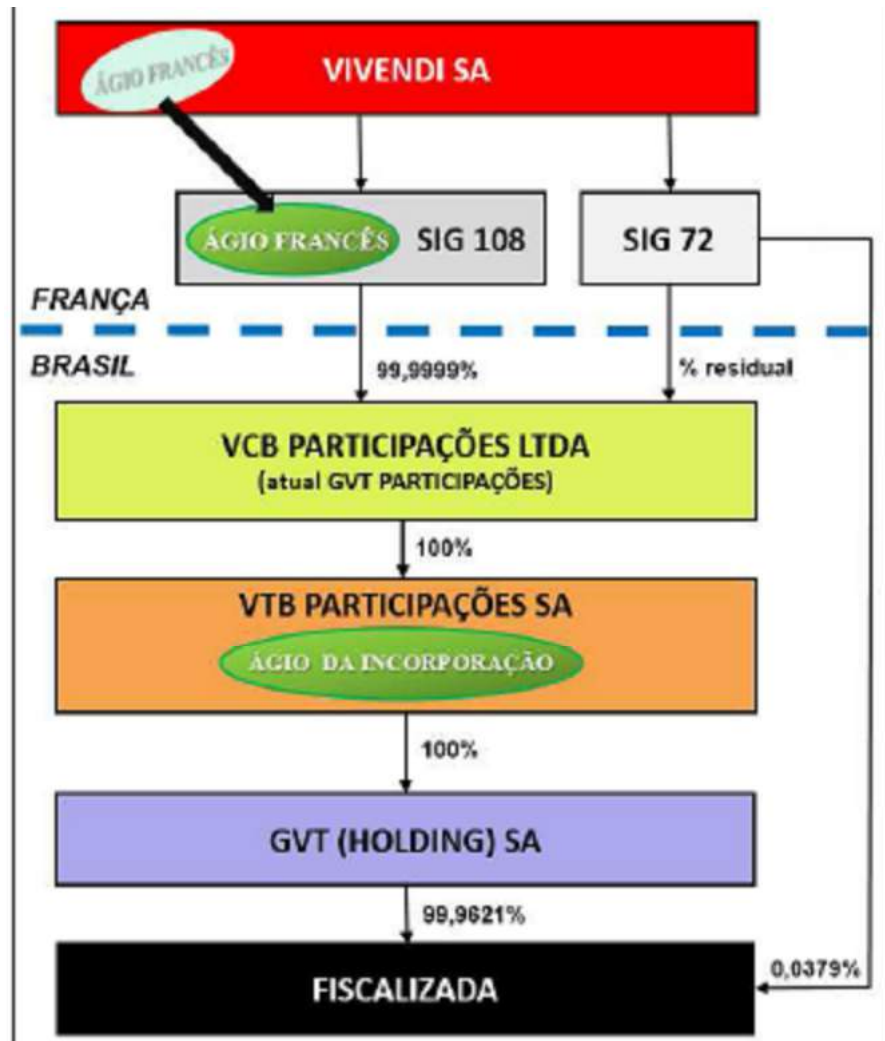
ÁGIO FRANCÊS

VIVENDI SA

ÁGIO FRANCÊS

SIG 108

SIG 72

FRANÇA

BRASIL

99,9999%

% residual

VCB PARTICIPAÇÕES LTDA
(atual GVT PARTICIPAÇÕES)

100%

VTB PARTICIPAÇÕES SA

ÁGIO DA INCORPORAÇÃO

100%

GVT (HOLDING) SA

99,9621%

0,0379%

FISCALIZADA